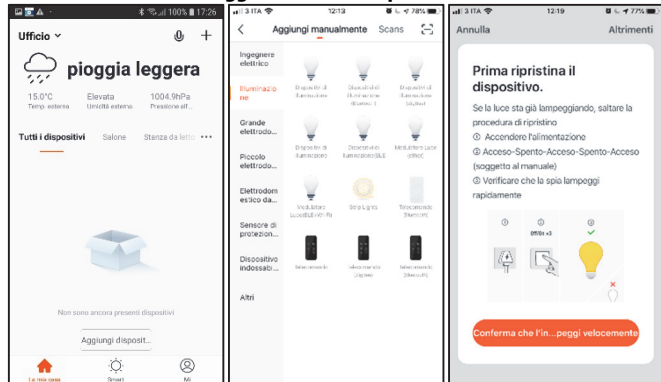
100% 17:26

Ufficio

pioggia leggera

15.0°C
Temp. esterna

Elevata
Umidità esterna

1004.9hPa
Pressione atf...

Tutti i dispositivi Salone Stanza da letto •••

Non sono ancora presenti dispositivi

Aggiungi disposit...

La mia casa Smart Mi

3 ITA 12:13 78%

Aggiungi manualmente Scans

Ingegnere elettrico

Illuminazione

Grande elettrodo...

Piccolo elettrodo...

Elettrodomestico da...

Sensore di protezion...

Dispositivo indossabi...

Altri

Dispositivi di illuminazione

Dispositivi di illuminazione (Bluetooth)

Dispositivo di illuminazione (Wi-Fi)

Dispositivi di illuminazione

Dispositivi di illuminazione(BLE)

Modulatore Luce (other)

Modulatore Luce(BLE+Wi-Fi)

Strip Lights

Telecomando (Bluetooth)

Telecomando

Telecomando (Zigbee)

Telecomando (Bluetooth)

3 ITA 12:19 77%

Annulla Altrimenti

Prima ripristina il dispositivo.

Se la luce sta già lampeggiando, saltare la procedura di ripristino
① Accendere l'alimentazione
② Acceso-Spento-Acceso-Spento-Acceso (soggetto al manuale)
③ Verificare che la spia lampeggi rapidamente

① ② ③
OFF/ON ×3

Conferma che l'in...peggi velocemente